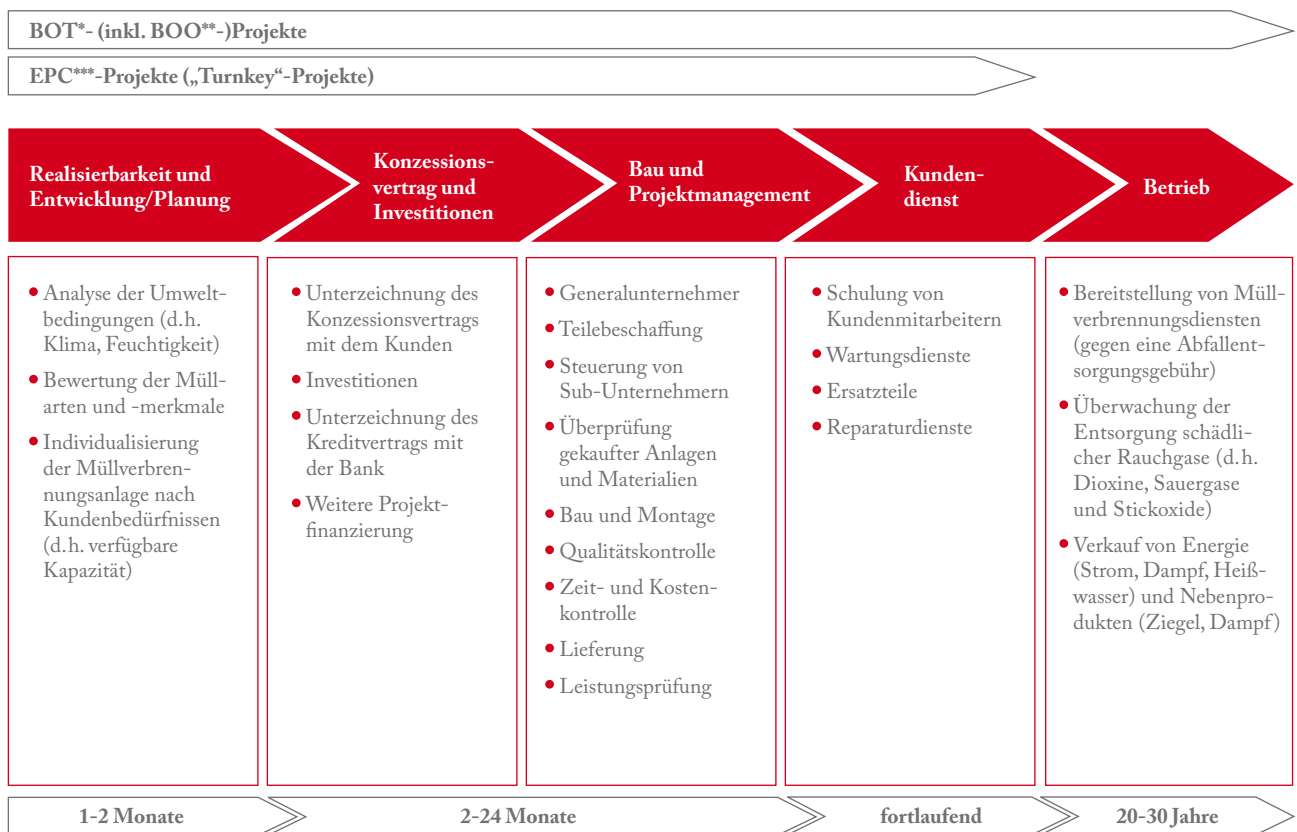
BOT*- (inkl. BOO**-)Projekte

EPC***-Projekte („Turnkey“-Projekte)

Realisierbarkeit und Entwicklung/Planung

Konzessionsvertrag und Investitionen

Bau und Projektmanagement

Kundendienst

Betrieb

• Analyse der Umweltbedingungen (d.h. Klima, Feuchtigkeit)
• Bewertung der Müllarten und -merkmale
• Individualisierung der Müllverbrennungsanlage nach Kundenbedürfnissen (d.h. verfügbare Kapazität)

• Unterzeichnung des Konzessionsvertrags mit dem Kunden
• Investitionen
• Unterzeichnung des Kreditvertrags mit der Bank
• Weitere Projektfinanzierung

• Generalunternehmer
• Teilebeschaffung
• Steuerung von Sub-Unternehmern
• Überprüfung gekaufter Anlagen und Materialien
• Bau und Montage
• Qualitätskontrolle
• Zeit- und Kostenkontrolle
• Lieferung
• Leistungsprüfung

• Schulung von Kundenmitarbeitern
• Wartungsdienste
• Ersatzteile
• Reparaturdienste

• Bereitstellung von Müllverbrennungsdiensten (gegen eine Abfallentsorgungsgebühr)
• Überwachung der Entsorgung schädlicher Rauchgase (d.h. Dioxine, Sauergase und Stickoxide)
• Verkauf von Energie (Strom, Dampf, Heißwasser) und Nebenprodukten (Ziegel, Dampf)

1-2 Monate

2-24 Monate

fortlaufend

20-30 Jahre